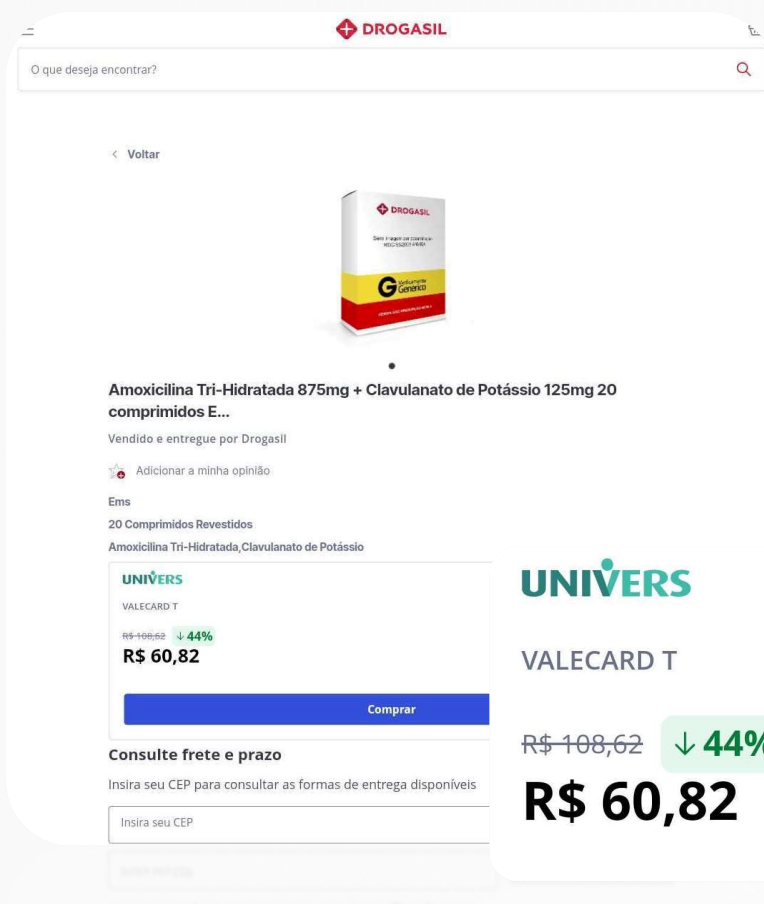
DROGASIL

O que deseja encontrar?

< Voltar

DROGASIL

G Medicamento Genérico

Amoxicilina Tri-Hidratada 875mg + Clavulanato de Potássio 125mg 20 comprimidos E...

Vendido e entregue por Drogasil

Adicionar a minha opinião

Ems

20 Comprimidos Revestidos

Amoxicilina Tri-Hidratada,Clavulanato de Potássio

UNIVERS

VALECARD T

R$ 108,62 ↓44%

R$ 60,82

Comprar

Consulte frete e prazo

Insira seu CEP para consultar as formas de entrega disponíveis

Insira seu CEP

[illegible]

UNIVERS

VALECARD T

R$ 108,62 ↓44%

R$ 60,82